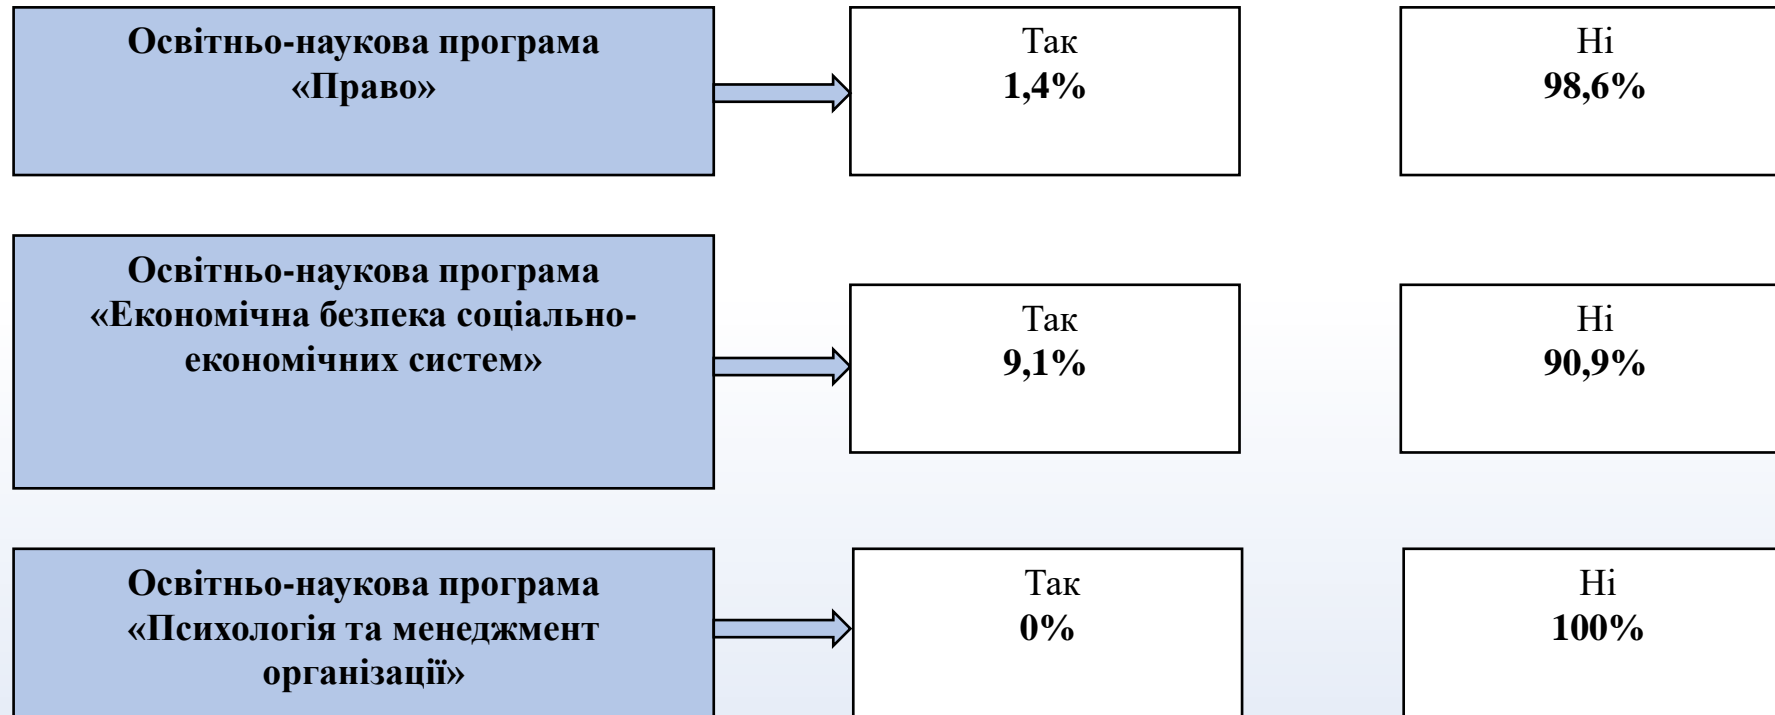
Освітньо-наукова програма «Право»

Так
1,4%

Ні
98,6%

Освітньо-наукова програма «Економічна безпека соціально-економічних систем»

Так
9,1%

Ні
90,9%

Освітньо-наукова програма «Психологія та менеджмент організації»

Так
0%

Ні
100%